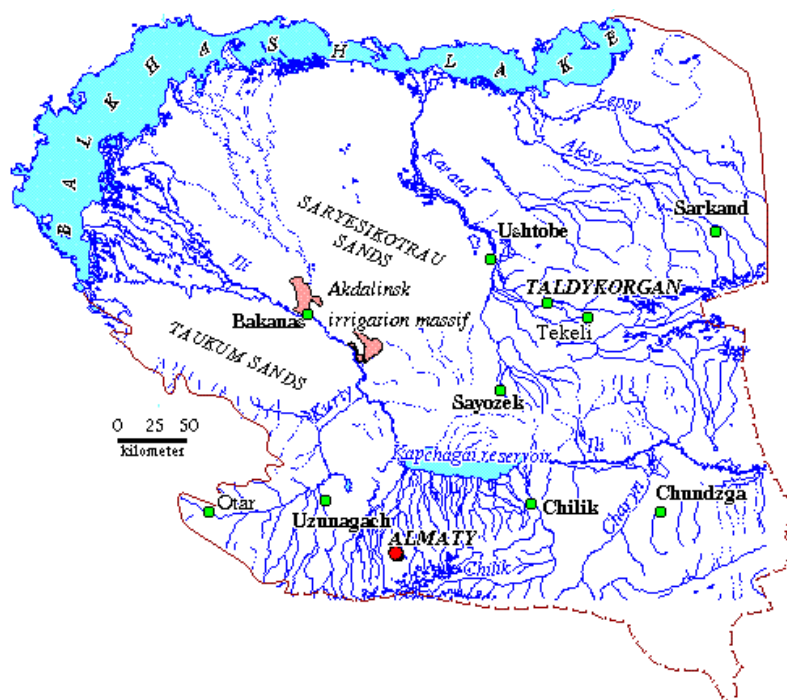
B A L K H A S H L A K E

Lepsy

Aksy

Karatal

SARYESIKOTRAU SANDS

Ushtobe

Sarkand

Ili

Akdalinsk irrigation massif

Bakanas

TALDYKORGAN

Tekeli

TAUKUM SANDS

Sayozek

0 25 50
kilometer

Kurty

Kapchagai reservoir

Ili

Otar

Uzunagach

Chilik

Charyn

Chundzga

ALMATY

Chilik